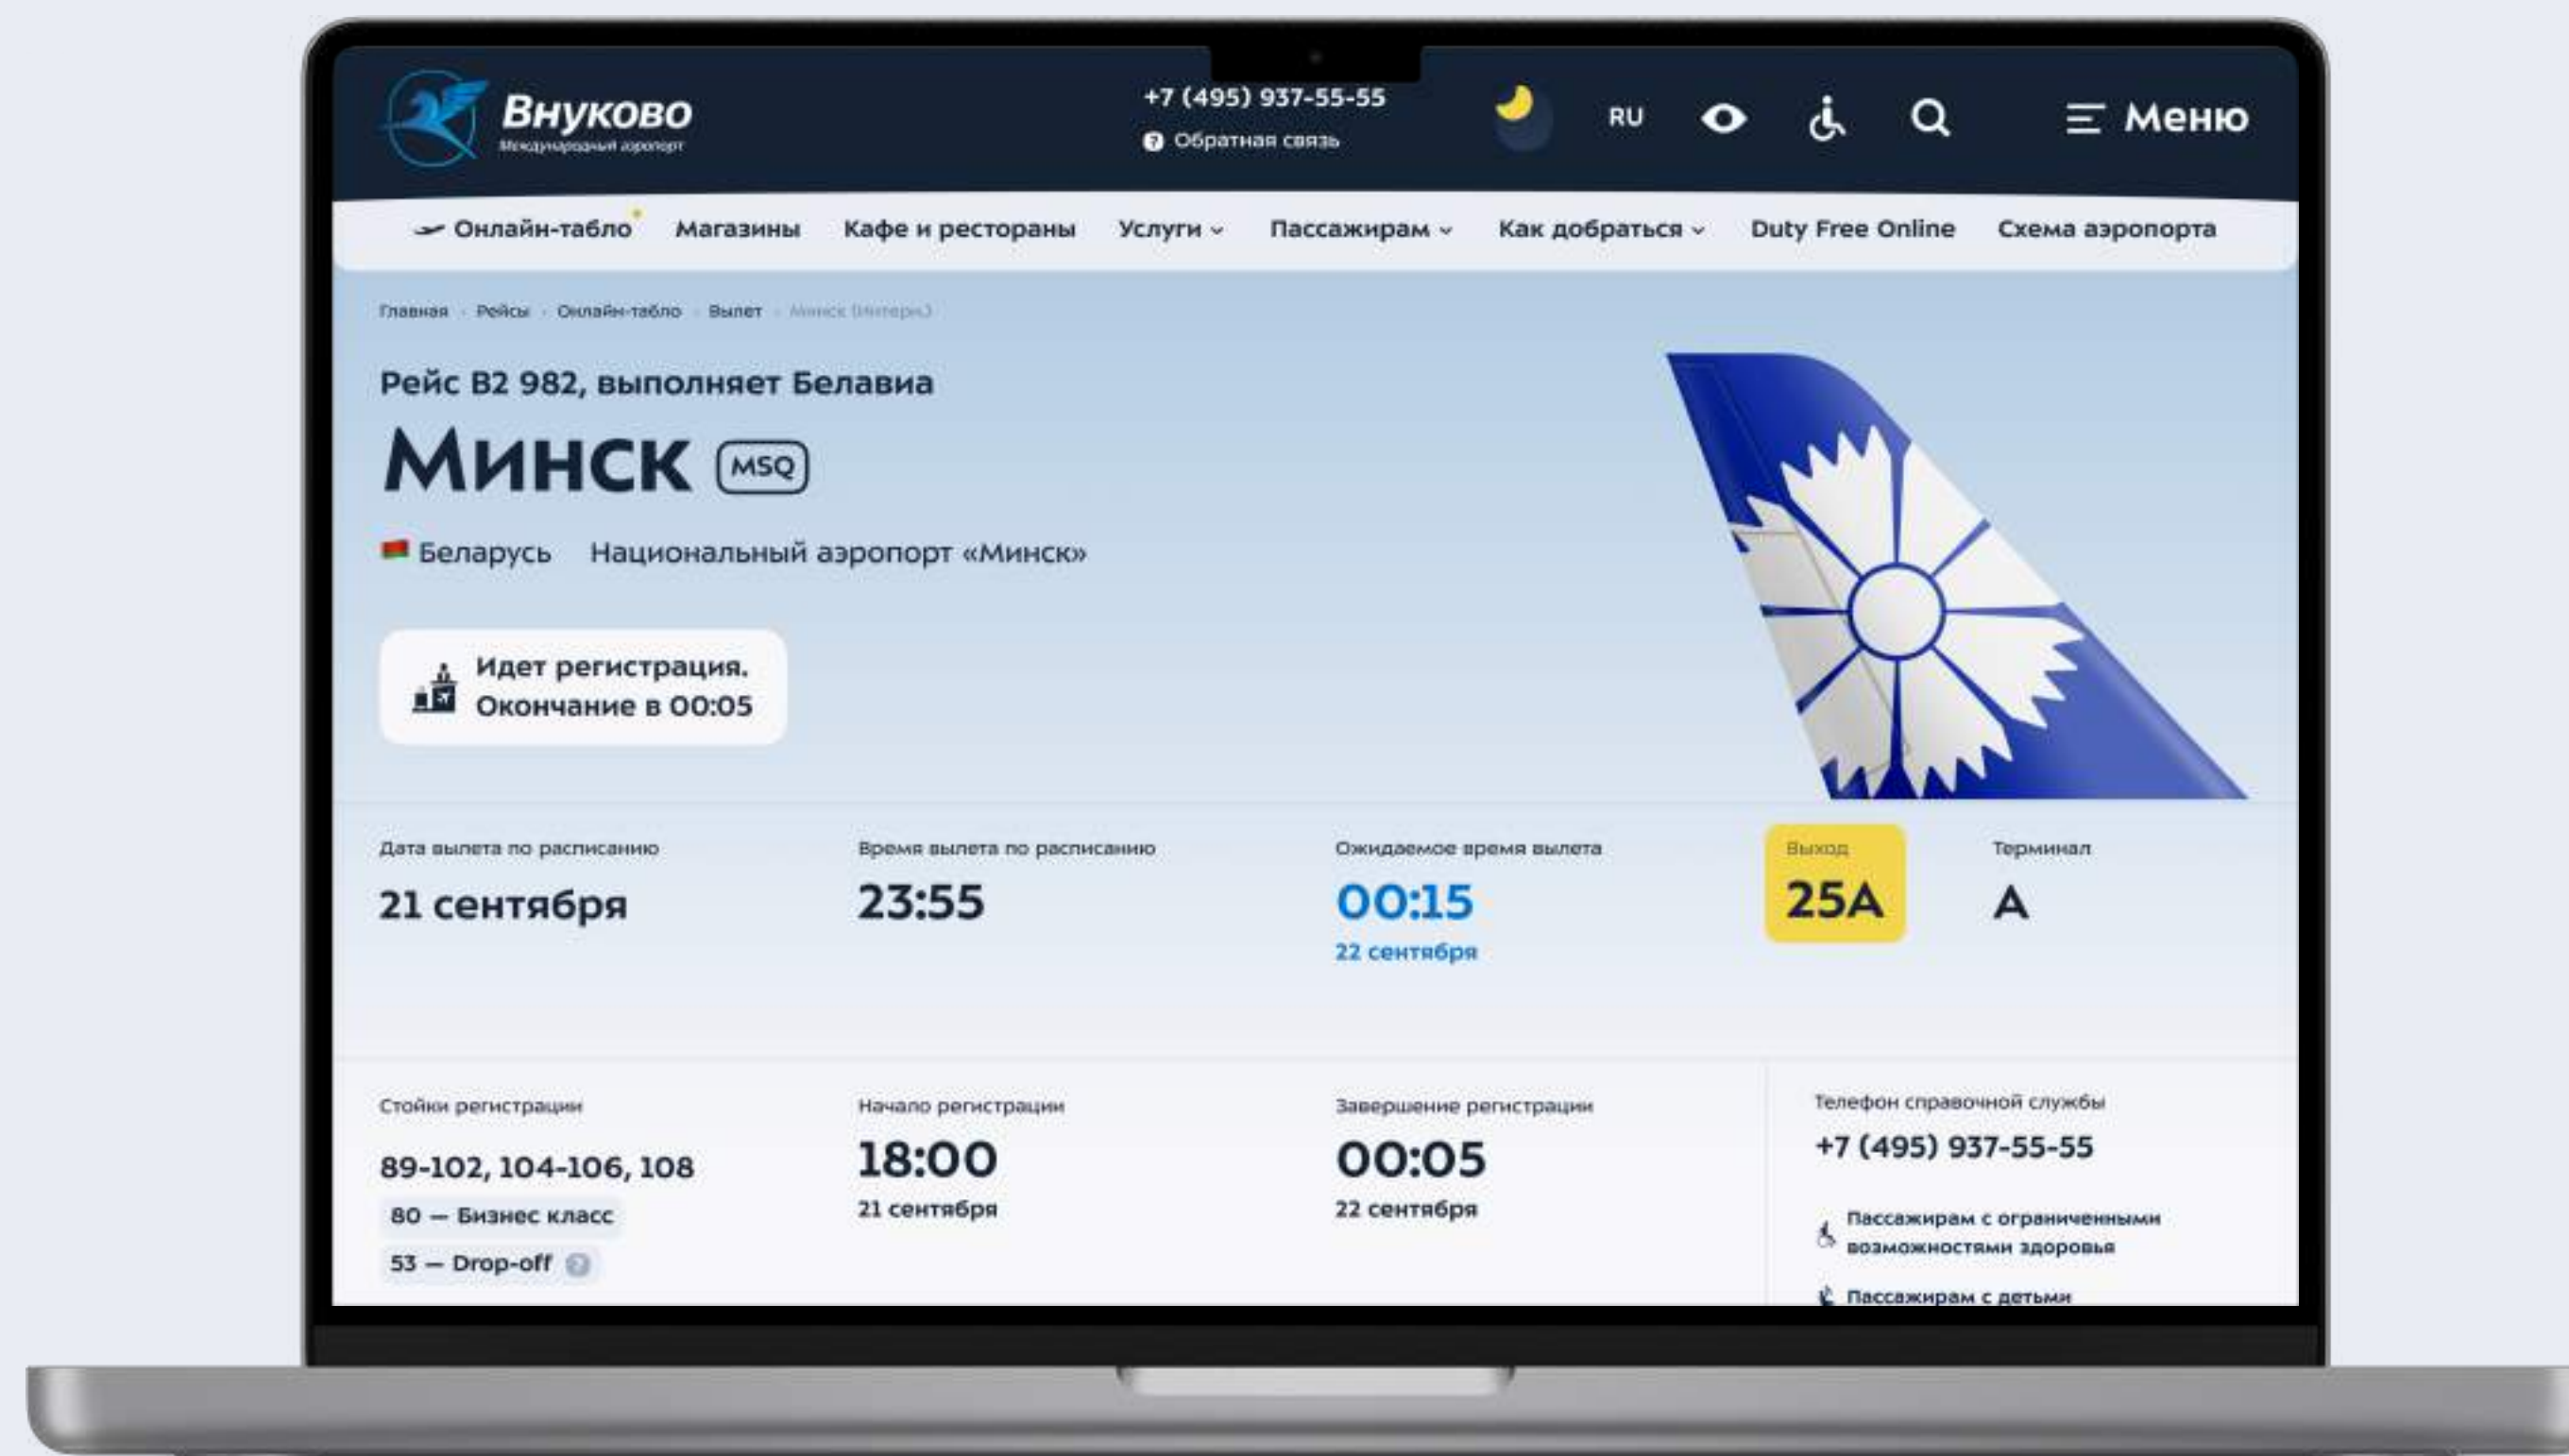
Внуково
Международный аэропорт

+7 (495) 937-55-55
Обратная связь

RU

Меню

Онлайн-табло Магазины Кафе и рестораны Услуги Пассажирам Как добраться Duty Free Online Схема аэропорта

Главная · Рейсы · Онлайн-табло · Вылет · Минск (Интерн.)

Рейс B2 982, выполняет Белавиа

Минск MSQ

Беларусь Национальный аэропорт «Минск»

Идет регистрация. Окончание в 00:05

Дата вылета по расписанию
21 сентября

Время вылета по расписанию
23:55

Ожидаемое время вылета
00:15
22 сентября

Выход
25A

Терминал
A

Стойки регистрации
89-102, 104-106, 108
80 — Бизнес класс
53 — Drop-off

Начало регистрации
18:00
21 сентября

Завершение регистрации
00:05
22 сентября

Телефон справочной службы
+7 (495) 937-55-55

Пассажирам с ограниченными возможностями здоровья

Пассажирам с детьми